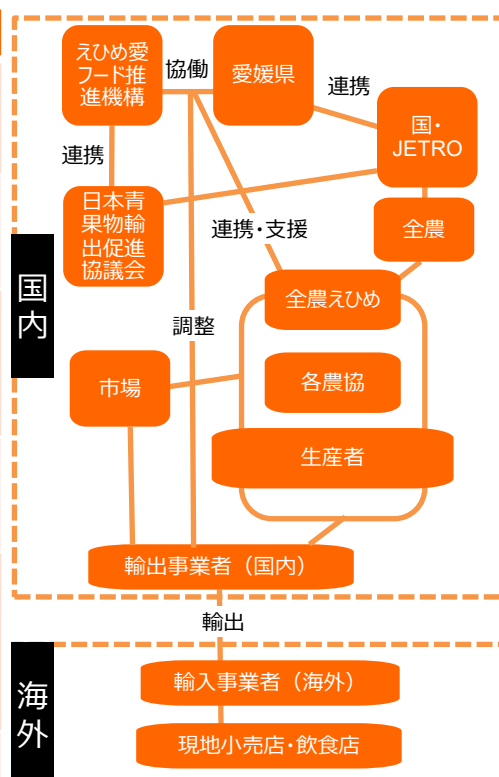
えひめ愛フード推進機構

協働

愛媛県

連携

国・JETRO

連携

日本青果物輸出促進協議会

連携・支援

全農

全農えひめ

国内

調整

市場

各農協

生産者

輸出事業者（国内）

輸出

海外

輸入事業者（海外）

現地小売店・飲食店